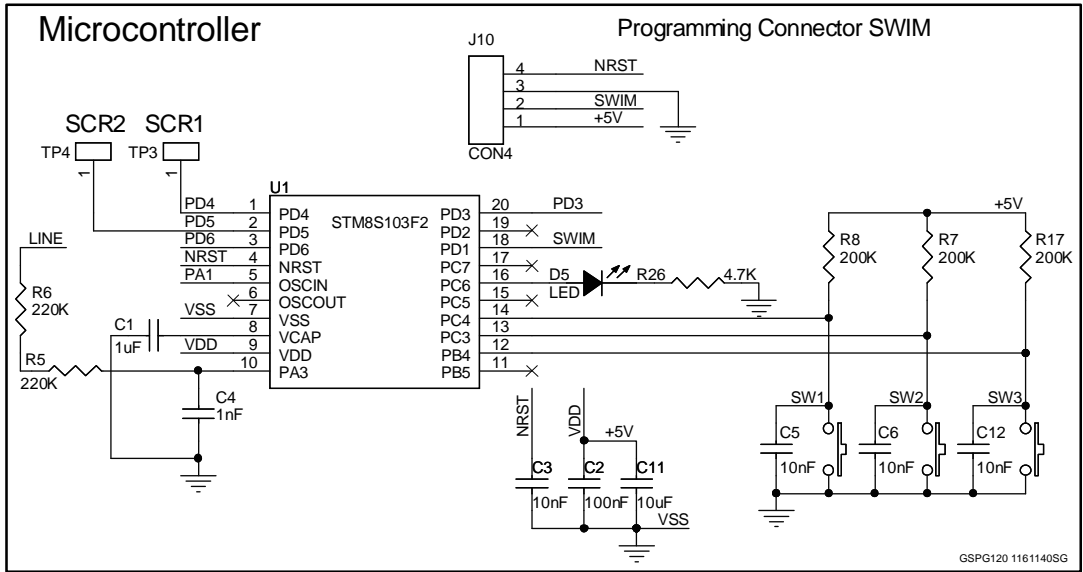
Microcontroller

Programming Connector SWIM

J10
4 NRST
3
2 SWIM
1 +5V
CON4

SCR2 SCR1
TP4 TP3
1 1

U1
1 PD4 PD4
2 PD5 PD5
3 PD6 PD6
4 NRST NRST
5 PA1 OSCIN
6 OSCOUT
7 VSS VSS
8 VCAP
9 VDD VDD
10 PA3
STM8S103F2
PD3 20 PD3
PD2 19
PD1 18 SWIM
PC7 17
PC6 16
PC5 15
PC4 14
PC3 13
PB4 12
PB5 11

LINE
R6
220K
C1
1uF
R5
220K
C4
1nF

D5
LED
R26
4.7K

+5V
R8
200K
R7
200K
R17
200K

SW1 SW2 SW3
C5
10nF
C6
10nF
C12
10nF

NRST
VDD
+5V
C3
10nF
C2
100nF
C11
10uF
VSS

GSPG120 1161140SG